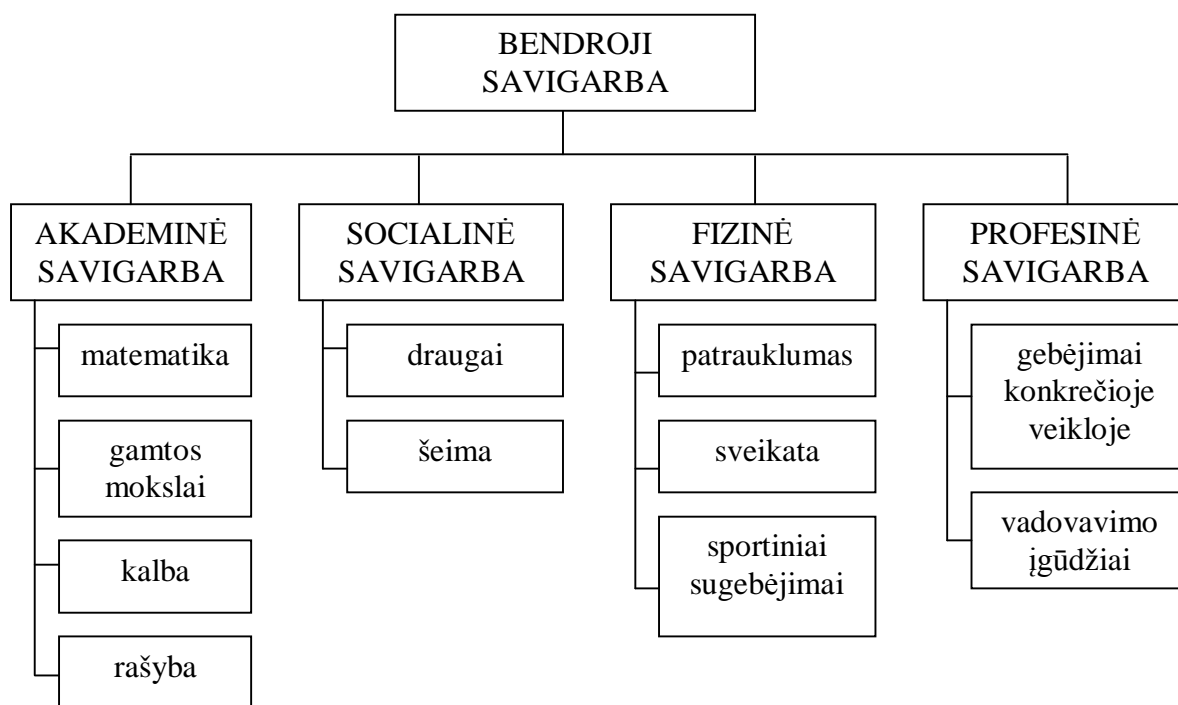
BENDROJI SAVIGARBA

AKADEMINĖ SAVIGARBA

matematika

gamtos mokslai

kalba

rašyba

SOCIALINĖ SAVIGARBA

draugai

šeima

FIZINĖ SAVIGARBA

patrauklumas

sveikata

sportiniai sugebėjimai

PROFESINĖ SAVIGARBA

gebėjimai konkrečioje veikloje

vadovavimo įgūdžiai